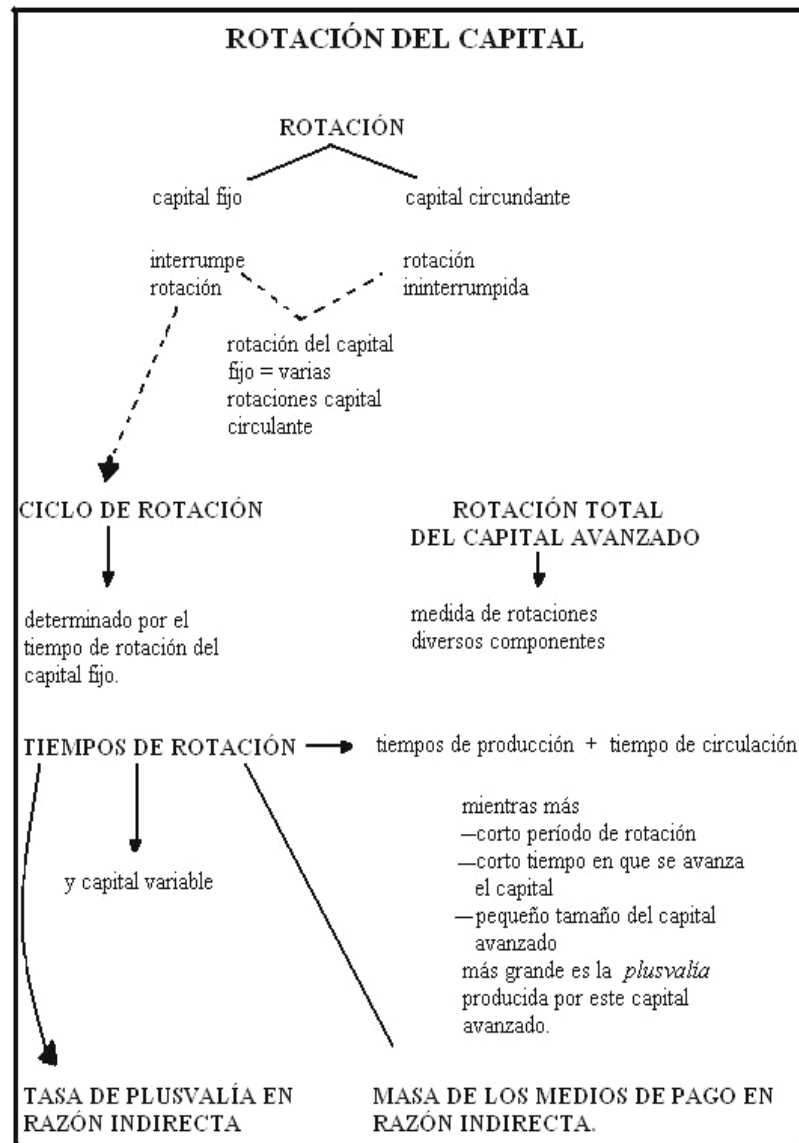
ROTACIÓN DEL CAPITAL

ROTACIÓN

capital fijo

capital circundante

interrumpe rotación

rotación ininterrumpida

rotación del capital fijo = varias rotaciones capital circulante

CICLO DE ROTACIÓN

determinado por el tiempo de rotación del capital fijo.

ROTACIÓN TOTAL DEL CAPITAL AVANZADO

medida de rotaciones diversos componentes

TIEMPOS DE ROTACIÓN

tiempos de producción + tiempo de circulación

y capital variable

mientras más
—corto período de rotación
—corto tiempo en que se avanza el capital
—pequeño tamaño del capital avanzado
más grande es la *plusvalía* producida por este capital avanzado.

TASA DE PLUSVALÍA EN RAZÓN INDIRECTA

MASA DE LOS MEDIOS DE PAGO EN RAZÓN INDIRECTA.